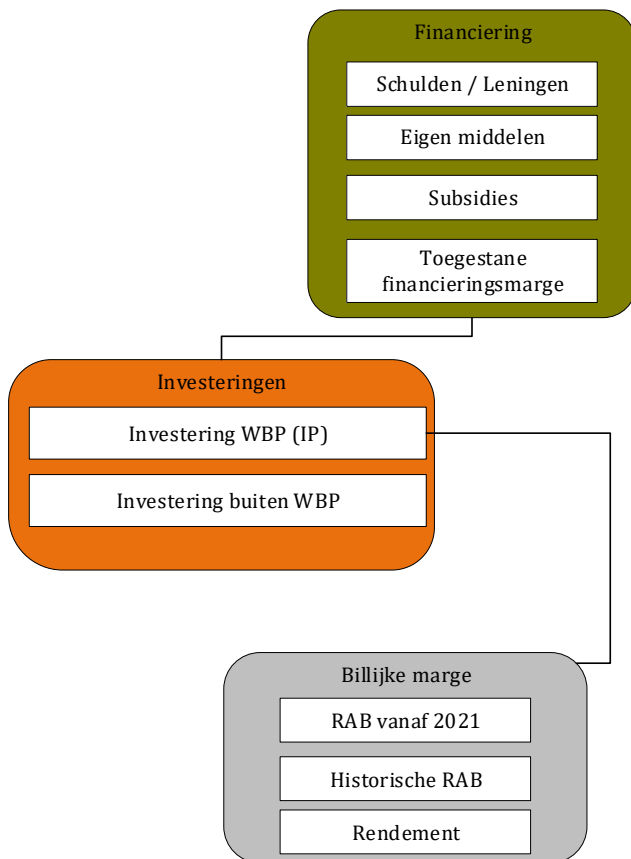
Financiering

Schulden / Leningen

Eigen middelen

Subsidies

Toegestane financieringsmarge

Investeringen

Investering WBP (IP)

Investering buiten WBP

Billijke marge

RAB vanaf 2021

Historische RAB

Rendement